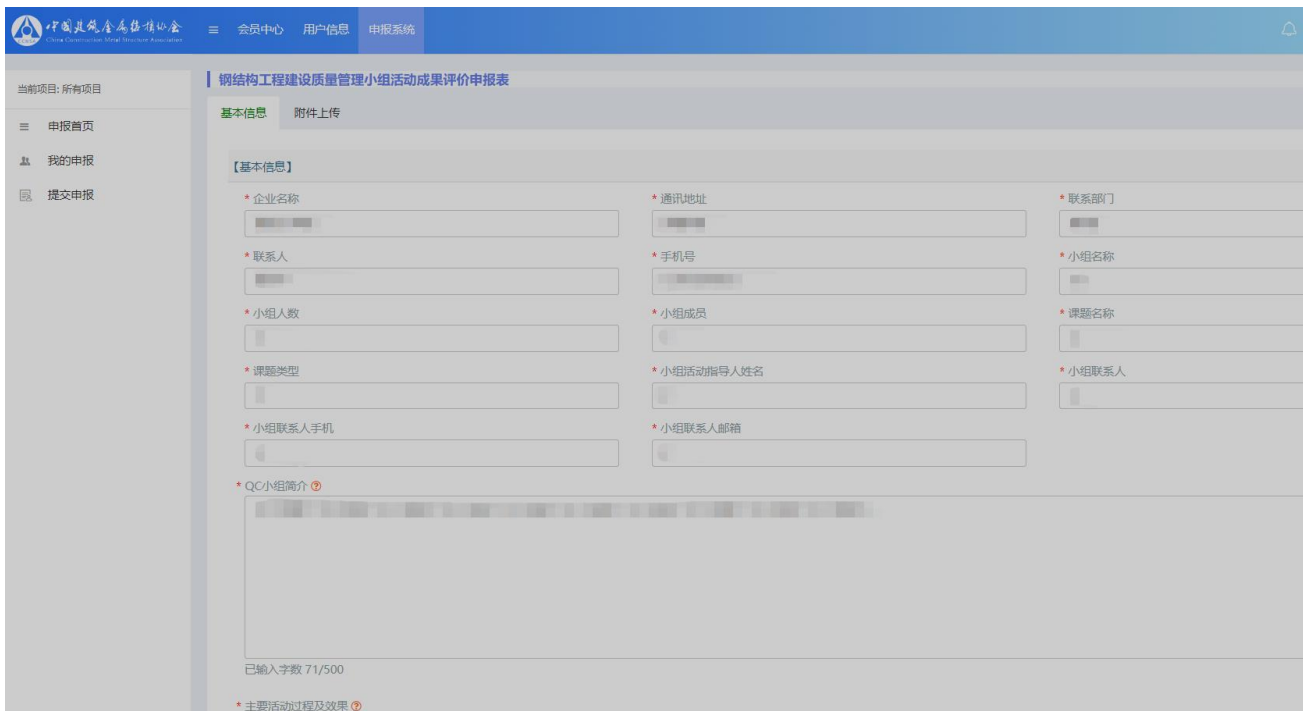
中国建筑金属结构协会
China Construction Metal Structure Association

≡ 会员中心 用户信息 申报系统

当前项目: 所有项目

≡ 申报首页
我的申报
提交申报

钢结构工程建设质量管理小组活动成果评价申报表

基本信息 附件上传

【基本信息】

* 企业名称
* 通讯地址
* 联系部门
* 联系人
* 手机号
* 小组名称
* 小组人数
* 小组成员
* 课题名称
* 课题类型
* 小组活动指导人姓名
* 小组联系人
* 小组联系人手机
* 小组联系人邮箱
* QC小组简介

已输入字数 71/500

* 主要活动过程及效果